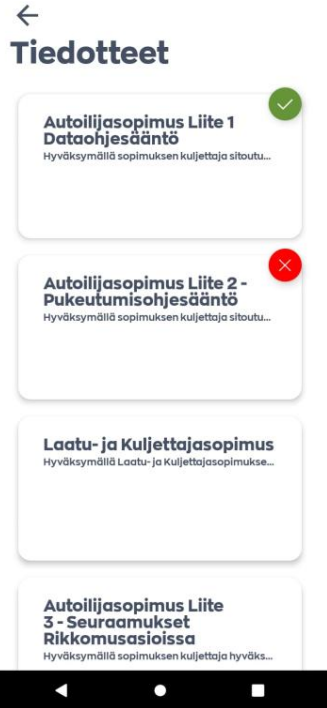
Tiedotteet

Autoilijasopimus Liite 1 Dataohjesääntö
Hyväksymällä sopimuksen kuljettaja sitoutu...

Autoilijasopimus Liite 2 - Pukeutumisohjesääntö
Hyväksymällä sopimuksen kuljettaja sitoutu...

Laatu- ja Kuljettajasopimus
Hyväksymällä Laatu- ja Kuljettajasopimukse...

Autoilijasopimus Liite 3 - Seuraamukset Rikkomusasioissa
Hyväksymällä sopimuksen kuljettaja hyväks...